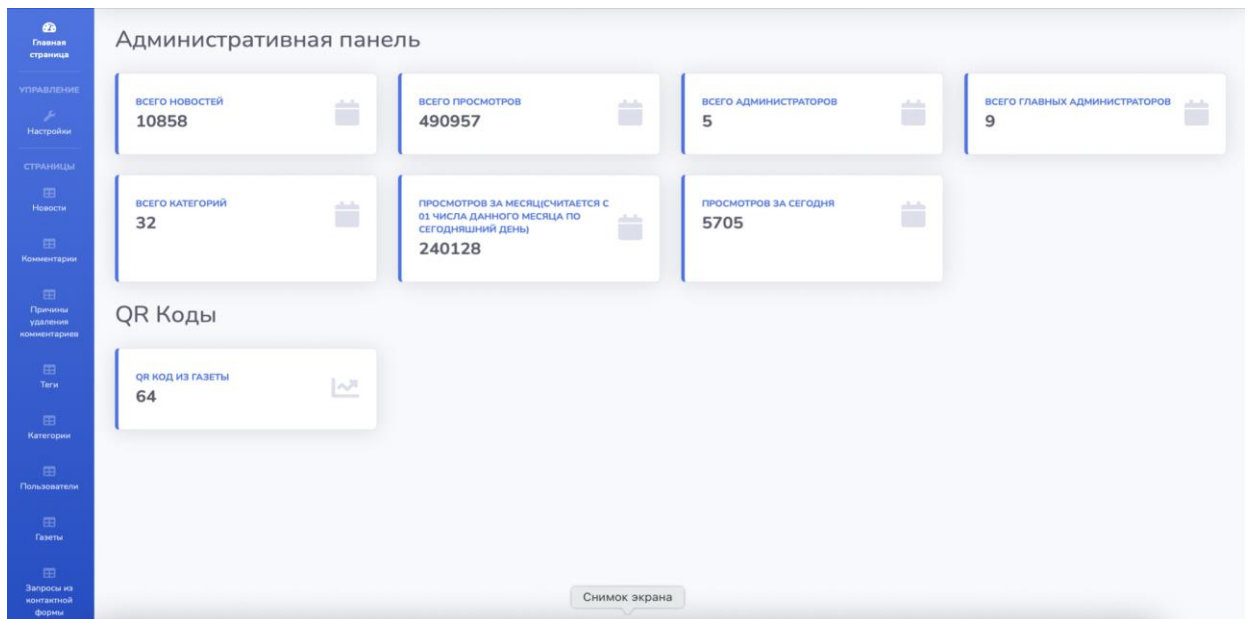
Главная страница

УПРАВЛЕНИЕ

Настройки

СТРАНИЦЫ

Новости

Комментарии

Причины удаления комментариев

Теги

Категории

Пользователи

Газеты

Запросы из контактной формы

Административная панель

ВСЕГО НОВОСТЕЙ
10858

ВСЕГО ПРОСМОТРОВ
490957

ВСЕГО АДМИНИСТРАТОРОВ
5

ВСЕГО ГЛАВНЫХ АДМИНИСТРАТОРОВ
9

ВСЕГО КАТЕГОРИЙ
32

ПРОСМОТРОВ ЗА МЕСЯЦ(СЧИТАЕТСЯ С 01 ЧИСЛА ДАННОГО МЕСЯЦА ПО СЕГОДНЯШНИЙ ДЕНЬ)
240128

ПРОСМОТРОВ ЗА СЕГОДНЯ
5705

QR Коды

QR КОД ИЗ ГАЗЕТЫ
64

Снимок экрана